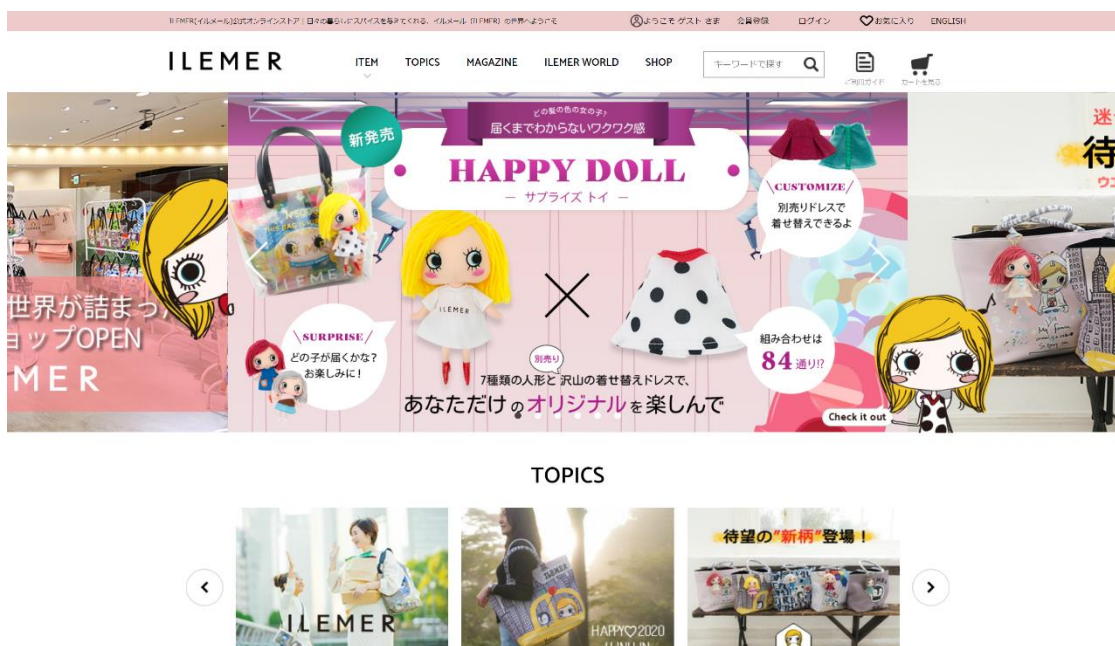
ILEMER(イルメール)公式オンラインストア | 日々の暮らしにスパイスを与えてくれる、イルメール(ILEMER)の世界へようこそ

ようこそ ゲスト さま　会員登録　ログイン　お気に入り　ENGLISH

ILEMER

ITEM　TOPICS　MAGAZINE　ILEMER WORLD　SHOP

キーワードで探す

ご利用ガイド　カートを見る

世界が詰まっ

ョップOPEN

MER

新発売

どの髪の色の女の子？

届くまでわからないワクワク感

HAPPY DOLL

— サプライズ トイ —

\CUSTOMIZE/

別売りドレスで着せ替えできるよ

\SURPRISE/

どの子が届くかな？お楽しみに！

別売り

7種類の人形と 沢山の着せ替えドレスで、

あなただけのオリジナルを楽しんで

組み合わせは

84通り!?

Check it out

ILEMER

迷

待

ウ

TOPICS

ILEMER

HAPPY 2020

待望の"新柄"登場！